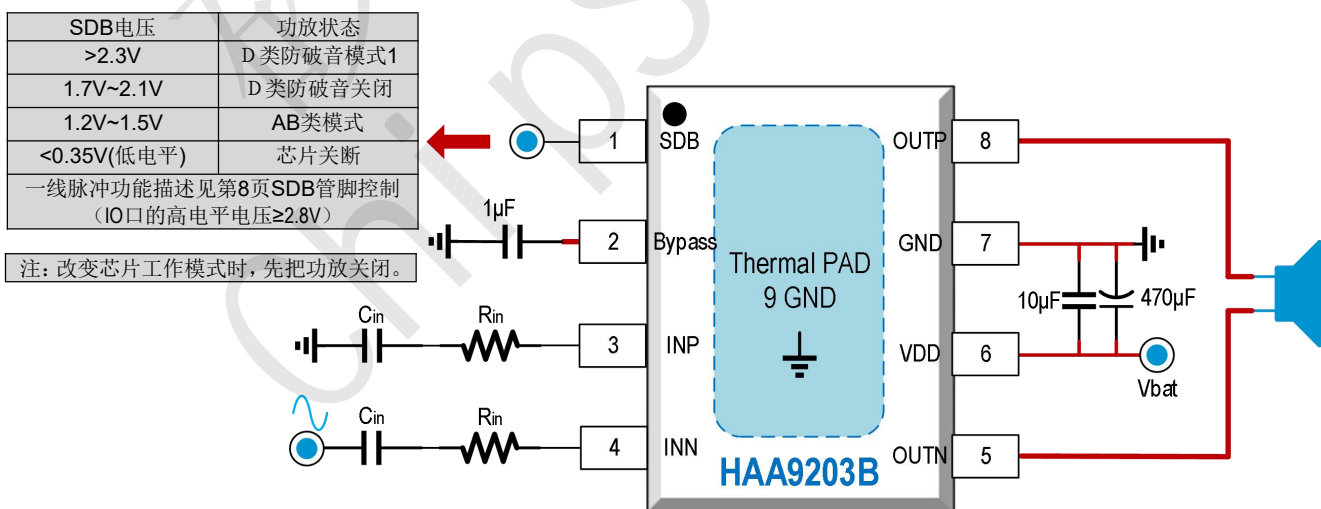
| SDB电压 | 功放状态 |
|---|---|
| >2.3V | D类防破音模式1 |
| 1.7V~2.1V | D类防破音关闭 |
| 1.2V~1.5V | AB类模式 |
| <0.35V(低电平) | 芯片关断 |
| 一线脉冲功能描述见第8页SDB管脚控制（IO口的高电平电压≥2.8V） | |

注：改变芯片工作模式时，先把功放关闭。

1 SDB
1μF
2 Bypass
$C_{in}$ $R_{in}$
3 INP
$C_{in}$ $R_{in}$
4 INN
Thermal PAD
9 GND
HAA9203B
OUTP 8
GND 7
VDD 6
OUTN 5
10μF
470μF
Vbat